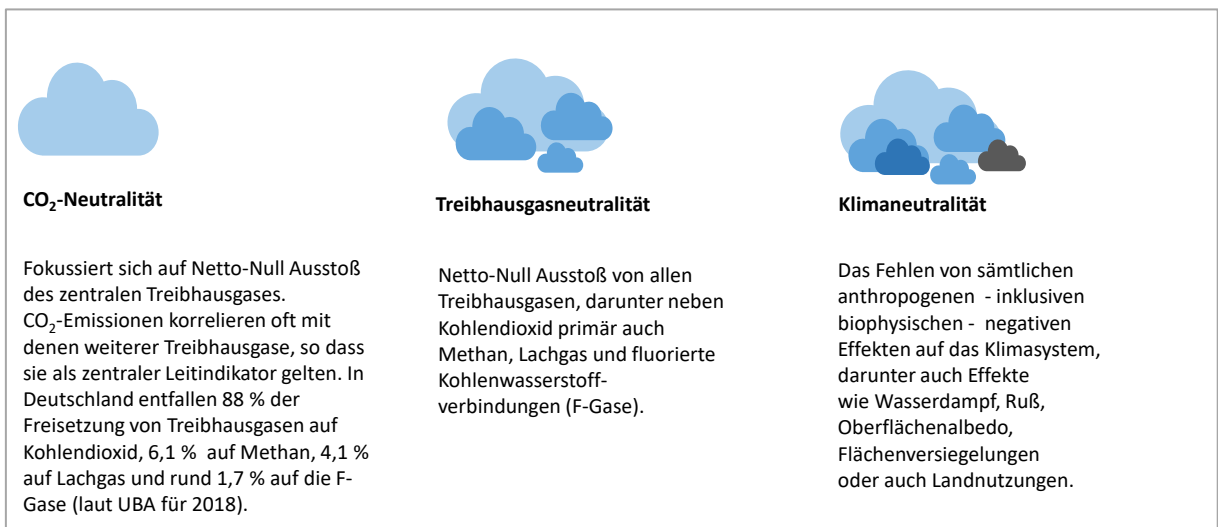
**$CO_2$-Neutralität**

Fokussiert sich auf Netto-Null Ausstoß des zentralen Treibhausgases. $CO_2$-Emissionen korrelieren oft mit denen weiterer Treibhausgase, so dass sie als zentraler Leitindikator gelten. In Deutschland entfallen 88 % der Freisetzung von Treibhausgasen auf Kohlendioxid, 6,1 % auf Methan, 4,1 % auf Lachgas und rund 1,7 % auf die F-Gase (laut UBA für 2018).

**Treibhausgasneutralität**

Netto-Null Ausstoß von allen Treibhausgasen, darunter neben Kohlendioxid primär auch Methan, Lachgas und fluorierte Kohlenwasserstoffverbindungen (F-Gase).

**Klimaneutralität**

Das Fehlen von sämtlichen anthropogenen - inklusiven biophysischen - negativen Effekten auf das Klimasystem, darunter auch Effekte wie Wasserdampf, Ruß, Oberflächenalbedo, Flächenversiegelungen oder auch Landnutzungen.